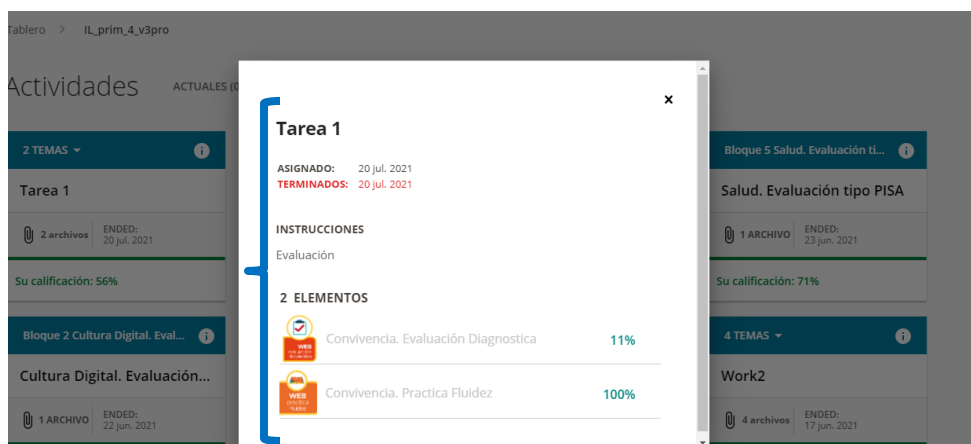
Tablero > IL_prim_4_v3pro

Actividades ACTUALES (0

2 TEMAS

Tarea 1

2 archivos ENDED: 20 jul. 2021

Su calificación: 56%

Bloque 2 Cultura Digital. Eval...

Cultura Digital. Evaluación...

1 ARCHIVO ENDED: 22 jun. 2021

Tarea 1

ASIGNADO: 20 jul. 2021
TERMINADOS: 20 jul. 2021

INSTRUCCIONES

Evaluación

2 ELEMENTOS

WEB
Convivencia. Evaluación Diagnostica 11%

WEB
Convivencia. Practica Fluidez 100%

×

Bloque 5 Salud. Evaluación ti...

Salud. Evaluación tipo PISA

1 ARCHIVO ENDED: 23 jun. 2021

Su calificación: 71%

4 TEMAS

Work2

4 archivos ENDED: 17 jun. 2021